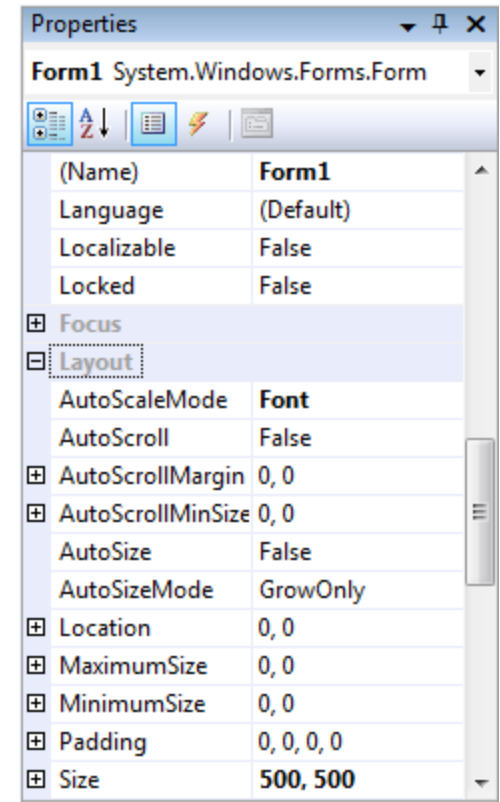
Properties

Form1 System.Windows.Forms.Form

| | |
|---|---|
| (Name) | Form1 |
| Language | (Default) |
| Localizable | False |
| Locked | False |
| Focus | |
| Layout | |
| AutoScaleMode | Font |
| AutoScroll | False |
| AutoScrollMargin | 0, 0 |
| AutoScrollMinSize | 0, 0 |
| AutoSize | False |
| AutoSizeMode | GrowOnly |
| Location | 0, 0 |
| MaximumSize | 0, 0 |
| MinimumSize | 0, 0 |
| Padding | 0, 0, 0, 0 |
| Size | 500, 500 |